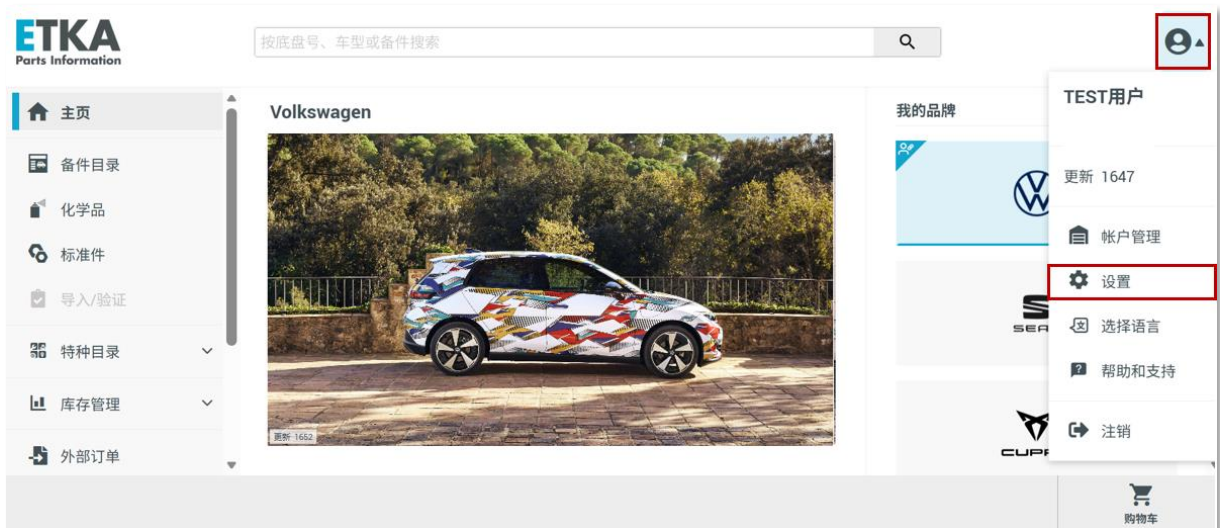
ETKA
Parts Information

按底盘号、车型或备件搜索

主页
备件目录
化学品
标准件
导入/验证
特种目录
库存管理
外部订单

Volkswagen

更新 1652

我的品牌

SEA
CUPR

TEST用户
更新 1647
帐户管理
设置
选择语言
帮助和支持
注销

购物车